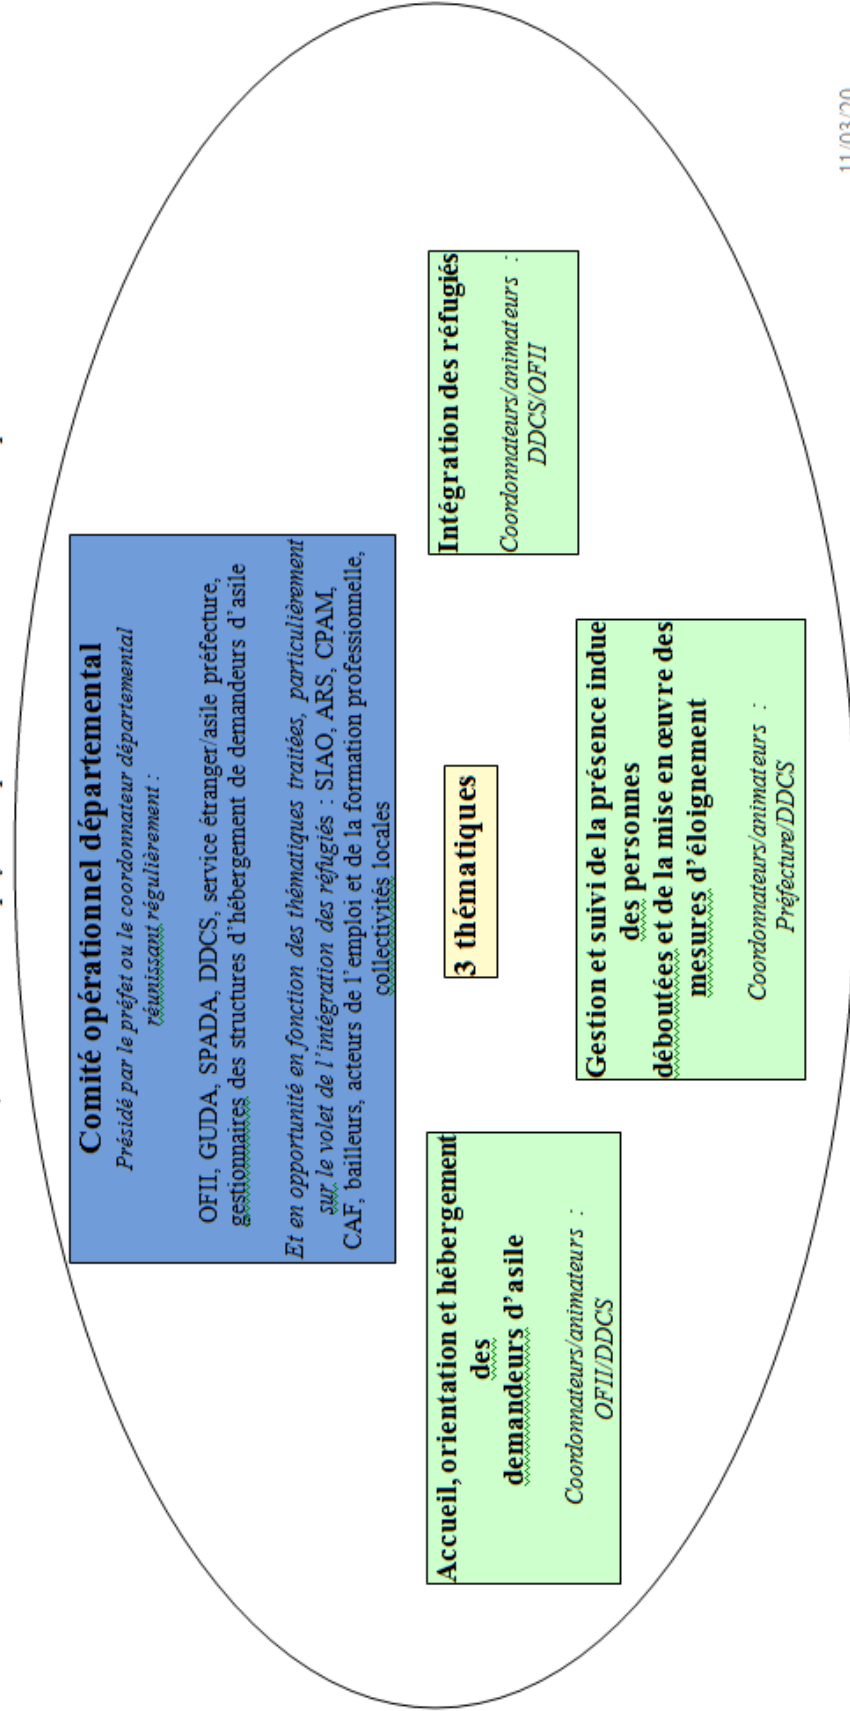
Comité opérationnel départemental

Présidé par le préfet ou le coordonnateur départemental réunissant régulièrement :

OFII, GUDA, SPADA, DDCS, service étranger/asile préfecture, gestionnaires des structures d'hébergement de demandeurs d'asile

Et en opportunité en fonction des thématiques traitées, particulièrement sur le volet de l'intégration des réfugiés : SIAO, ARS, CPAM, CAF, bailleurs, acteurs de l'emploi et de la formation professionnelle, collectivités locales

3 thématiques

Accueil, orientation et hébergement des demandeurs d'asile

Coordonnateurs/animateurs : OFII/DDCS

Gestion et suivi de la présence indue des personnes déboutées et de la mise en œuvre des mesures d'éloignement

Coordonnateurs/animateurs : Préfecture/DDCS

Intégration des réfugiés

Coordonnateurs/animateurs : DDCS/OFII

11/03/20